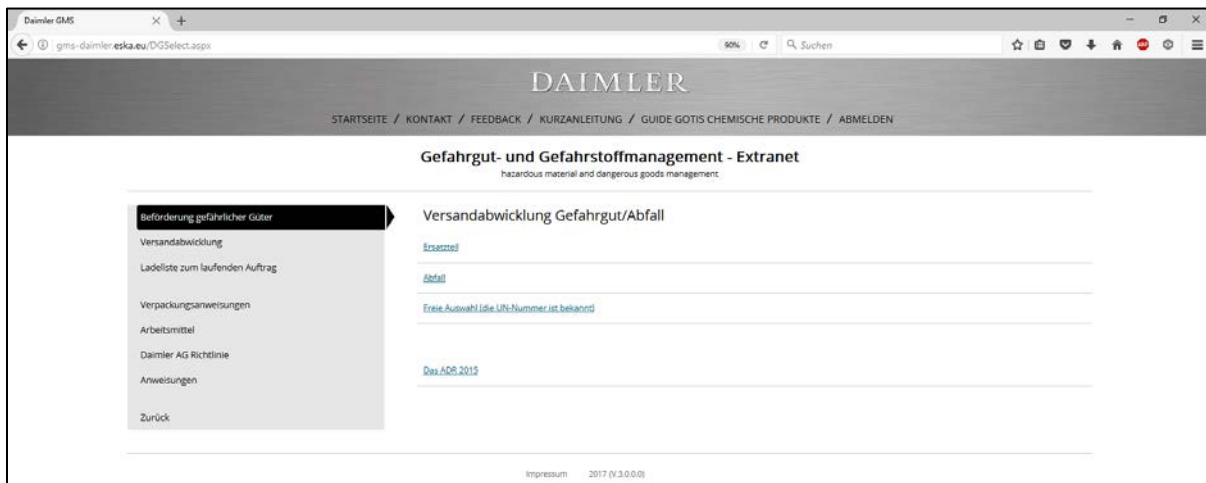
Daimler GMS

gms-daimler.eska.eu/DGSelect.aspx

90%

Suchen

DAIMLER

STARTSEITE / KONTAKT / FEEDBACK / KURZANLEITUNG / GUIDE GOTIS CHEMISCHE PRODUKTE / ABMELDEN

Gefahrgut- und Gefahrstoffmanagement - Extranet
hazardous material and dangerous goods management

Beförderung gefährlicher Güter
Versandabwicklung
Ladeliste zum laufenden Auftrag

Verpackungsanweisungen
Arbeitsmittel
Daimler AG Richtlinie
Anweisungen

Zurück

Versandabwicklung Gefahrgut/Abfall

Ersatzteil

Abfall

Freie Auswahl (die UN-Nummer ist bekannt)

Das ADR 2015

Impressum 2017 (V.3.0.0.0)